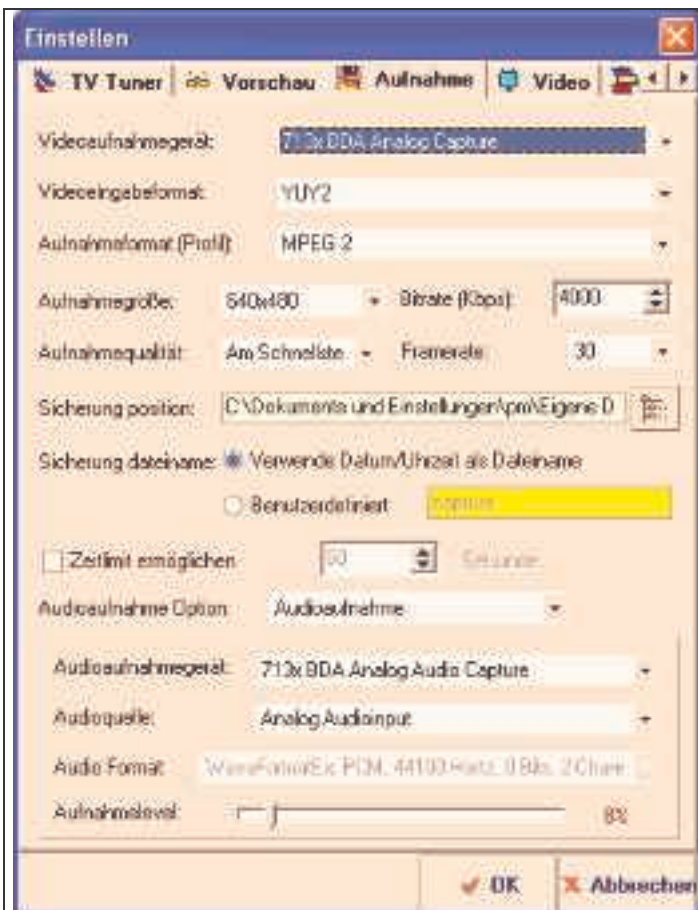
Einstellen

TV Tuner | Vorschau | Aufnahme | Video

Videoaufnahmegerät: 713x BDA Analog Capture

Videoeingabeformat: YUY2

Aufnahmeformat (Profil): MPEG 2

Aufnahmegröße: 640x480 Bitrate (Kbps): 4000

Aufnahmequalität: Am Schnellste Framerate: 30

Sicherung position: C:\Dokumente und Einstellungen\pm\Eigene D

Sicherung dateiname: Verwende Datum/Uhrzeit als Dateiname

Benutzerdefiniert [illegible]

Zeitlimit ermöglichen 60 Sekunde

Audioaufnahme Option: Audioaufnahme

Audioaufnahmegerät: 713x BDA Analog Audio Capture

Audioquelle: Analog Audioinput

Audio Format: WaveFormatEx: PCM, 44100 Hertz, 8 Bits, 2 Chan

Aufnahmelevel: 8%

OK Abbrechen